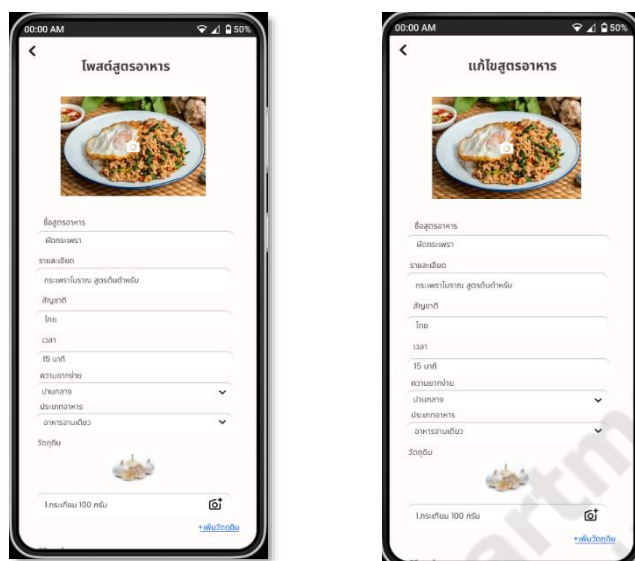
00:00 AM
50%
<
โพสต์สูตรอาหาร

ชื่อสูตรอาหาร
ผัดกระเพรา
รายละเอียด
กระเพราโบราณ สูตรต้นตำหรับ
สัญชาติ
ไทย
เวลา
15 นาที
ความยากง่าย
ปานกลาง
ประเภทอาหาร
อาหารจานเดียว
วัตถุดิบ
1.กระเทียม 100 กรัม
+เพิ่มวัตถุดิบ

00:00 AM
50%
<
แก้ไขสูตรอาหาร

ชื่อสูตรอาหาร
ผัดกระเพรา
รายละเอียด
กระเพราโบราณ สูตรต้นตำหรับ
สัญชาติ
ไทย
เวลา
15 นาที
ความยากง่าย
ปานกลาง
ประเภทอาหาร
อาหารจานเดียว
วัตถุดิบ
1.กระเทียม 100 กรัม
+เพิ่มวัตถุดิบ